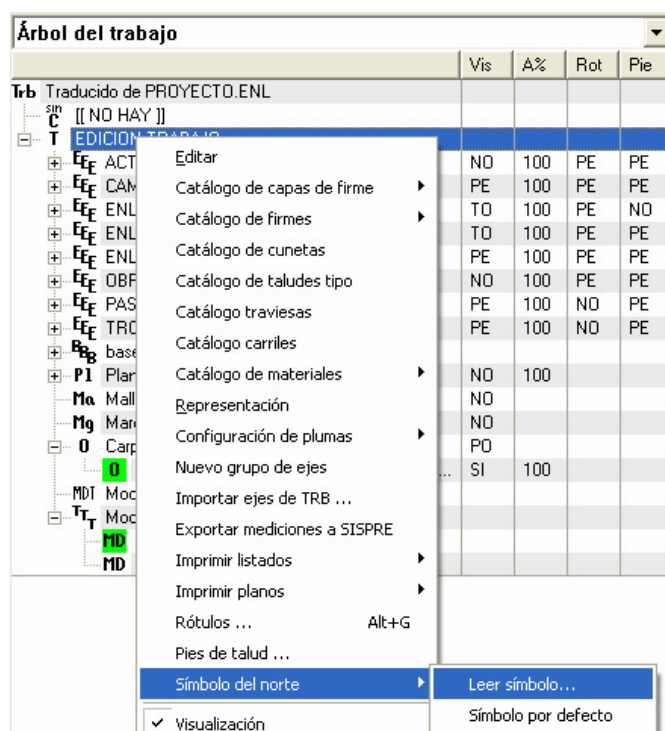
Árbol del trabajo

| | Vis | A% | Rot | Pie |
|---|---|---|---|---|
| Trb Traducido de PROYECTO.ENL | | | | |
| sin C [[ NO HAY ]] | | | | |
| T EDICION TRABAJO | | | | |
| EE ACT | NO | 100 | PE | PE |
| EE CAM | PE | 100 | PE | PE |
| EE ENL | TO | 100 | PE | NO |
| EE ENL | TO | 100 | PE | PE |
| EE ENL | PE | 100 | PE | PE |
| EE OBF | NO | 100 | PE | PE |
| EE PAS | PE | 100 | NO | PE |
| EE TRO | PE | 100 | NO | PE |
| BB base | | | | |
| P1 Plan | NO | 100 | | |
| Ma Mall | NO | | | |
| Mg Marc | NO | | | |
| 0 Carp | PO | | | |
| 0 ... | SI | 100 | | |
| MDT Moc | | | | |
| TT Moc | | | | |
| MD | | | | |
| MD | | | | |

Editar
Catálogo de capas de firme
Catálogo de firmes
Catálogo de cunetas
Catálogo de taludes tipo
Catálogo traviesas
Catálogo carriles
Catálogo de materiales
Representación
Configuración de plumas
Nuevo grupo de ejes
Importar ejes de TRB ...
Exportar mediciones a SISPRE
Imprimir listados
Imprimir planos
Rótulos ... Alt+G
Pies de talud ...
Símbolo del norte
Visualización

Leer símbolo...
Símbolo por defecto